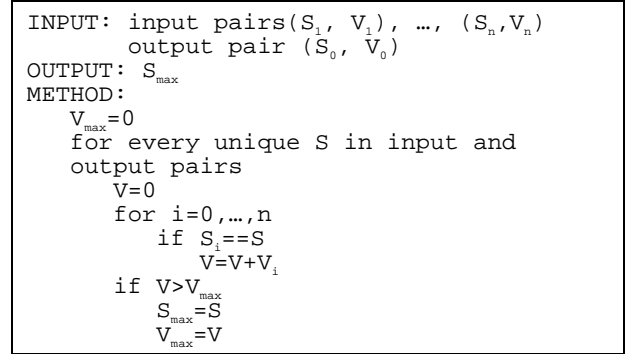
INPUT: input pairs($S_1$, $V_1$), …, ($S_n$,$V_n$)
output pair ($S_0$, $V_0$)
OUTPUT: $S_{max}$
METHOD:
$V_{max}$=0
for every unique S in input and output pairs
V=0
for i=0,…,n
if $S_i$==S
V=V+$V_i$
if V>$V_{max}$
$S_{max}$=S
$V_{max}$=V